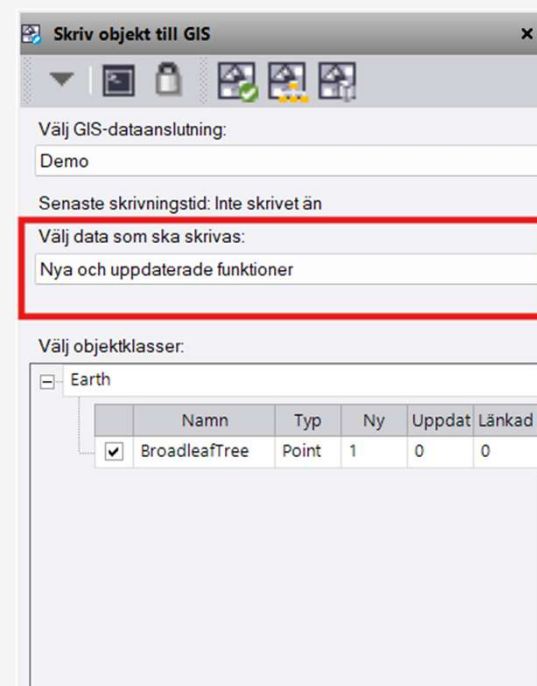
Skriv objekt till GIS ×

Välj GIS-dataanslutning:

Demo

Senaste skrivningstid: Inte skrivet än

Välj data som ska skrivas:

Nya och uppdaterade funktioner

Välj objektklasser:

Earth

| | Namn | Typ | Ny | Uppdat | Länkad |
|---|---|---|---|---|---|
| ✔ | BroadleafTree | Point | 1 | 0 | 0 |